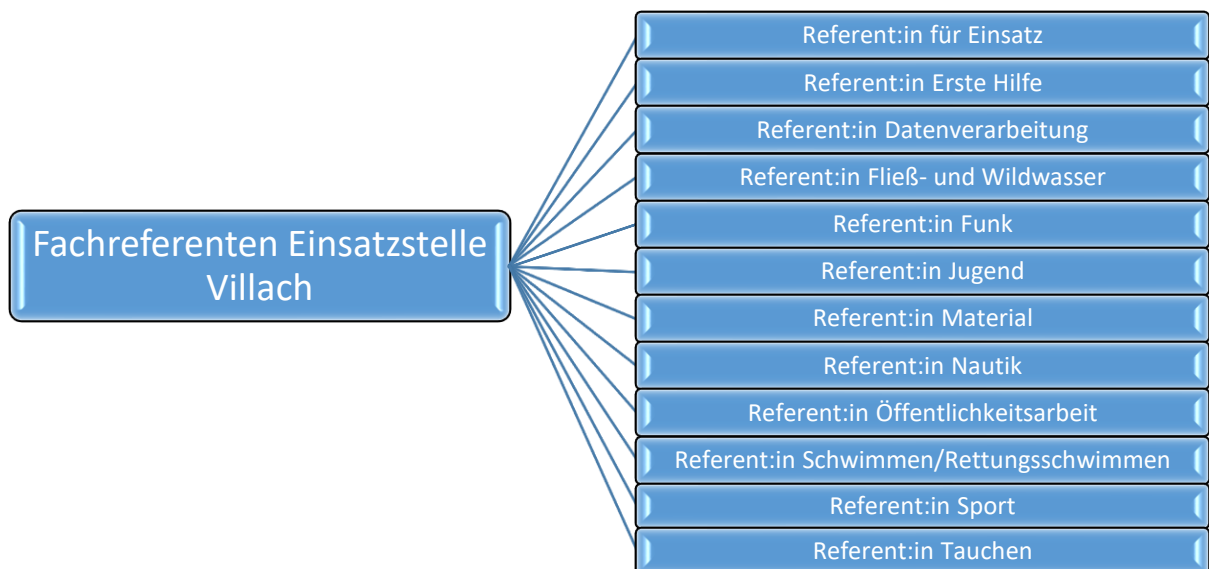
Fachreferenten Einsatzstelle Villach

Referent:in für Einsatz

Referent:in Erste Hilfe

Referent:in Datenverarbeitung

Referent:in Fließ- und Wildwasser

Referent:in Funk

Referent:in Jugend

Referent:in Material

Referent:in Nautik

Referent:in Öffentlichkeitsarbeit

Referent:in Schwimmen/Rettungsschwimmen

Referent:in Sport

Referent:in Tauchen